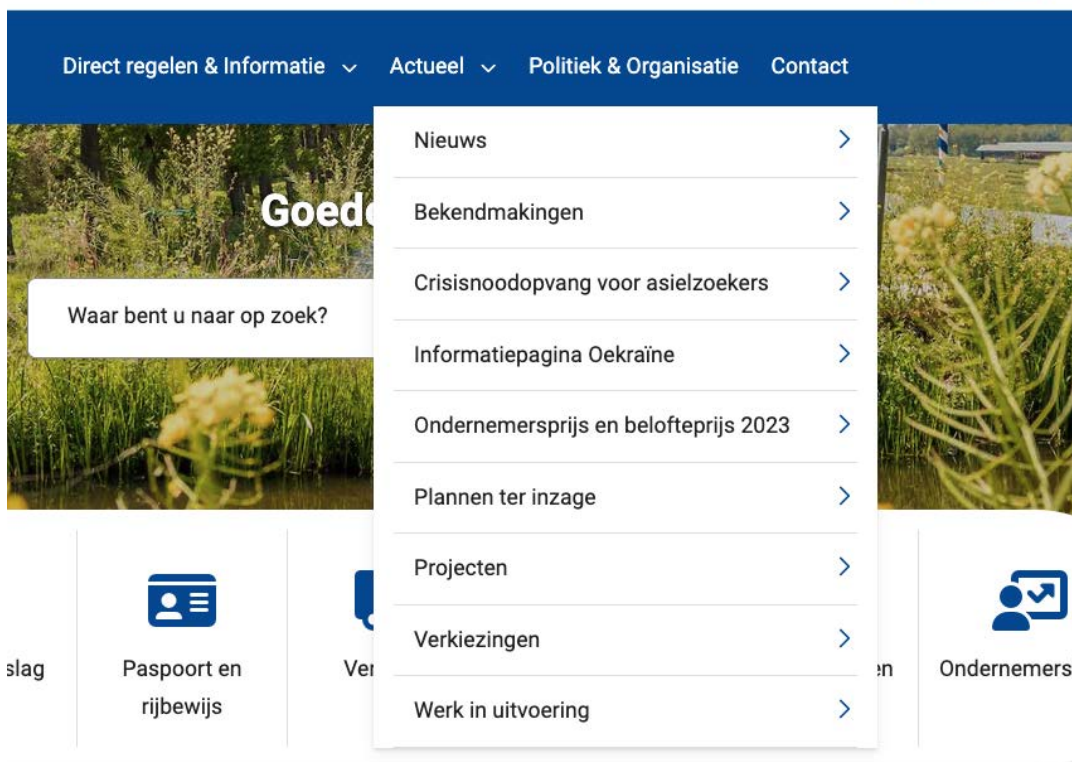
Direct regelen & Informatie Actueel Politiek & Organisatie Contact

Goed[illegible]

Waar bent u naar op zoek?

Nieuws

Bekendmakingen

Crisisnoodopvang voor asielzoekers

Informatiepagina Oekraïne

Ondernemersprijs en belofteprijs 2023

Plannen ter inzage

Projecten

Verkiezingen

Werk in uitvoering

slag

Paspoort en rijbewijs

Ver

en

Ondernemers